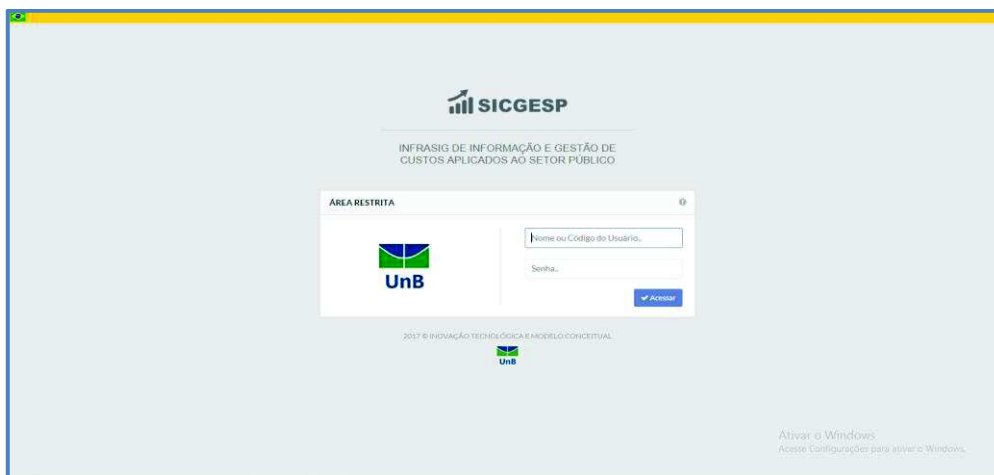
SICGESP

INFRASIG DE INFORMAÇÃO E GESTÃO DE CUSTOS APLICADOS AO SETOR PÚBLICO

ÁREA RESTRITA

UnB

Nome ou Código do Usuário..

Senha..

Acessar

2017 © INOVAÇÃO TECNOLÓGICA E MODELO CONCEITUAL

UnB

Ativar o Windows
Acesse Configurações para ativar o Windows.